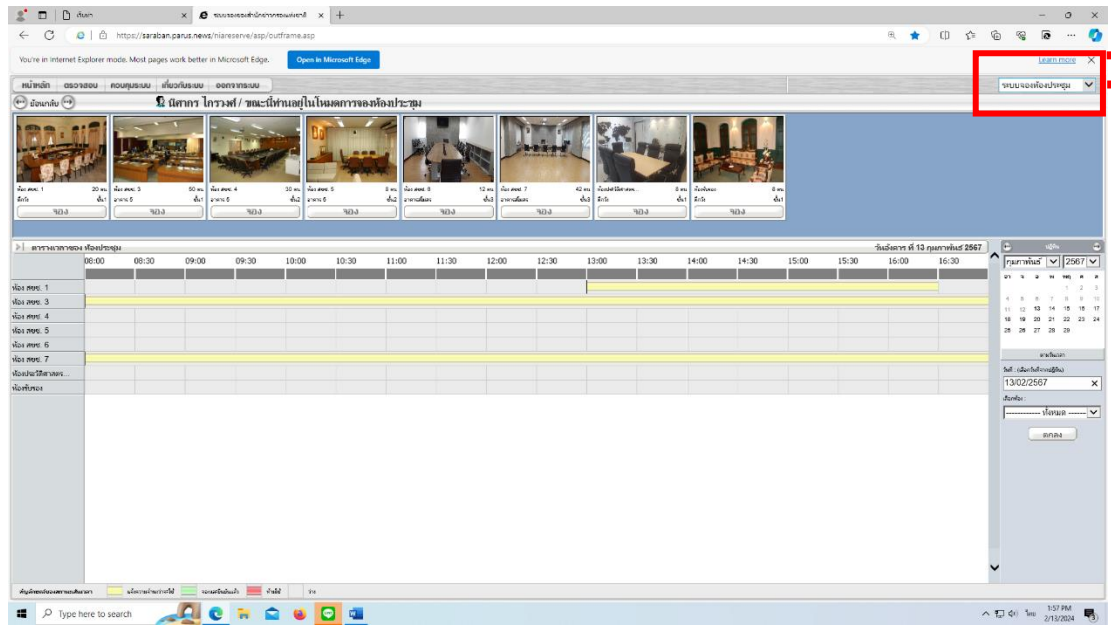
หน้าแรก
ระบบจองห้องสำนักงานเลขานุการ
https://saraban.parus.news/niareserve/asp/outframe.asp

You're in Internet Explorer mode. Most pages work better in Microsoft Edge.
Open in Microsoft Edge
Learn more

หน้าหลัก ตรวจสอบ ควบคุมระบบ เกี่ยวกับระบบ ออกจากระบบ
ระบบจองห้องประชุม
ย้อนกลับ
นิศากร ไกรวงศ์ / ขณะนี้ท่านอยู่ในโหมดการจองห้องประชุม

ห้อง สอข. 1 20 คน ชั้น1 จอง
ห้อง สอข. 3 50 คน อาคาร 5 ชั้น1 จอง
ห้อง สอข. 4 30 คน อาคาร 5 ชั้น2 จอง
ห้อง สอข. 5 8 คน อาคาร 5 ชั้น2 จอง
ห้อง สอข. 6 12 คน ชั้น3 จอง
ห้อง สอข. 7 42 คน ชั้น3 จอง
ห้องประชุมวิทิตสารสน... 8 คน ชั้น1 จอง
ห้องรับรอง 6 คน ชั้น1 จอง

ตารางเวลาจอง ห้องประชุม
วันอังคาร ที่ 13 กุมภาพันธ์ 2567

| | 08:00 | 08:30 | 09:00 | 09:30 | 10:00 | 10:30 | 11:00 | 11:30 | 12:00 | 12:30 | 13:00 | 13:30 | 14:00 | 14:30 | 15:00 | 15:30 | 16:00 | 16:30 |
|---|---|---|---|---|---|---|---|---|---|---|---|---|---|---|---|---|---|---|
| ห้อง สอข. 1 | | | | | | | | | | | | | | | | | | |
| ห้อง สอข. 3 | | | | | | | | | | | | | | | | | | |
| ห้อง สอข. 4 | | | | | | | | | | | | | | | | | | |
| ห้อง สอข. 5 | | | | | | | | | | | | | | | | | | |
| ห้อง สอข. 6 | | | | | | | | | | | | | | | | | | |
| ห้อง สอข. 7 | | | | | | | | | | | | | | | | | | |
| ห้องประชุมวิทิตสารสน... | | | | | | | | | | | | | | | | | | |
| ห้องรับรอง | | | | | | | | | | | | | | | | | | |

กุมภาพันธ์ 2567
1 2 3
4 5 6 7 8 9 10
11 12 13 14 15 16 17
18 19 20 21 22 23 24
25 26 27 28 29
วันนี้
13/02/2567
------------ ทั้งหมด ------
ตกลง

Type here to search
1:57 PM
2/13/2024